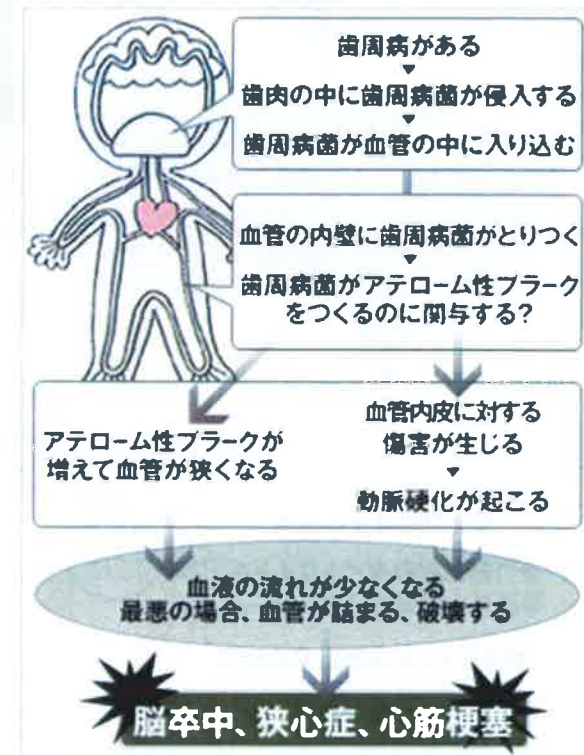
歯周病がある
▼
歯肉の中に歯周病菌が侵入する
▼
歯周病菌が血管の中に入り込む

血管の内壁に歯周病菌がとりつく
▼
歯周病菌がアテローム性プラークをつくるのに関与する?

アテローム性プラークが増えて血管が狭くなる

血管内皮に対する傷害が生じる
▼
動脈硬化が起こる

血液の流れが少なくなる
最悪の場合、血管が詰まる、破壊する

脳卒中、狭心症、心筋梗塞